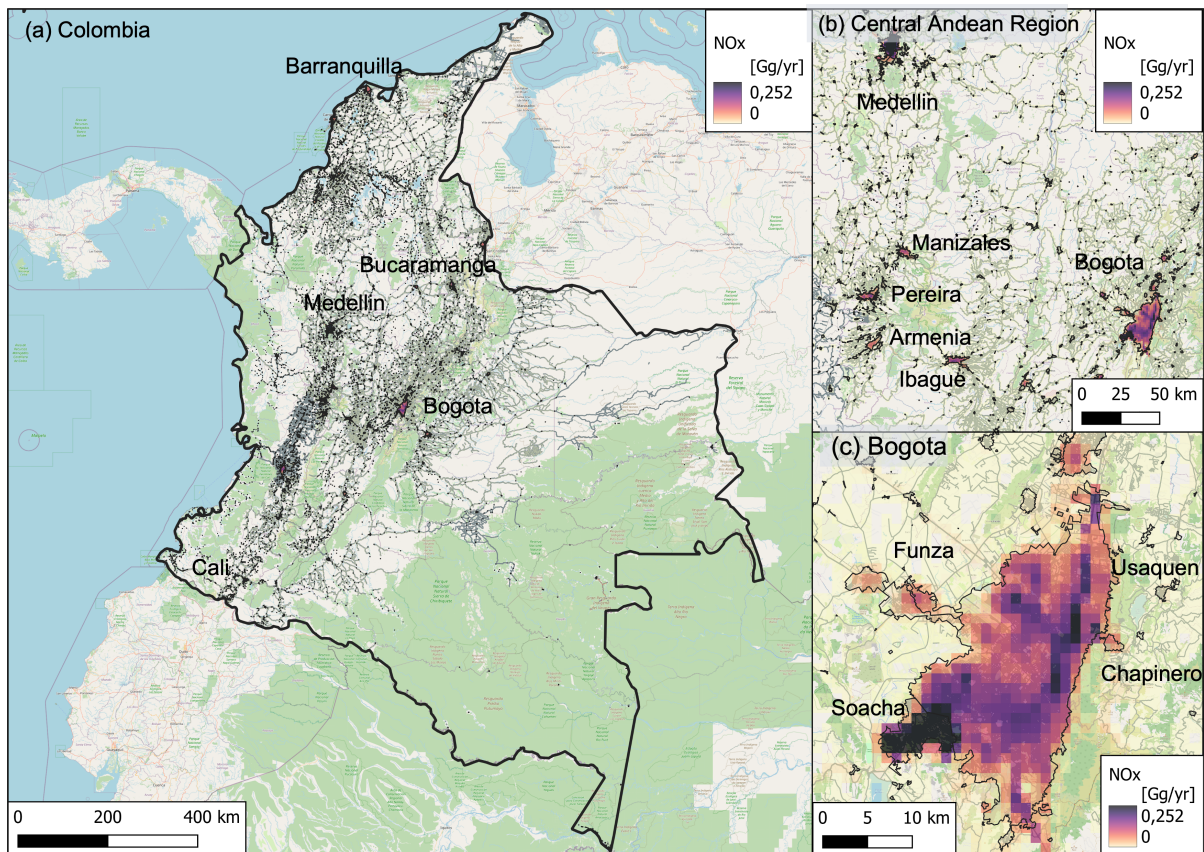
(a) Colombia

NOx
[Gg/yr]
0,252
0

Barranquilla
Bucaramanga
Medellin
Bogota
Cali

0 200 400 km

(b) Central Andean Region

NOx
[Gg/yr]
0,252
0

Medellin
Manizales
Bogota
Pereira
Armenia
Ibague

0 25 50 km

(c) Bogota

Funza
Usaquen
Chapinero
Soacha

0 5 10 km

NOx
[Gg/yr]
0,252
0